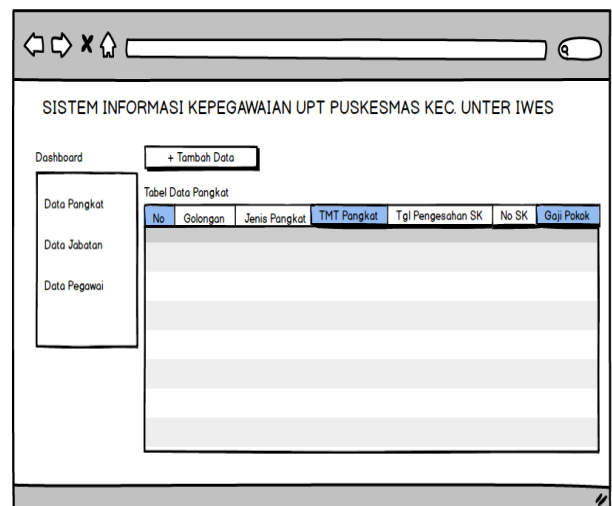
SISTEM INFORMASI KEPEGAWAIAN UPT PUSKESMAS KEC. UNTER IWES

Dashboard

+ Tambah Data

Data Pangkat

Data Jabatan

Data Pegawai

Tabel Data Pangkat

| No | Golongan | Jenis Pangkat | TMT Pangkat | Tgl Pengesahan SK | No SK | Gaji Pokok |
|---|---|---|---|---|---|---|
| | | | | | | |